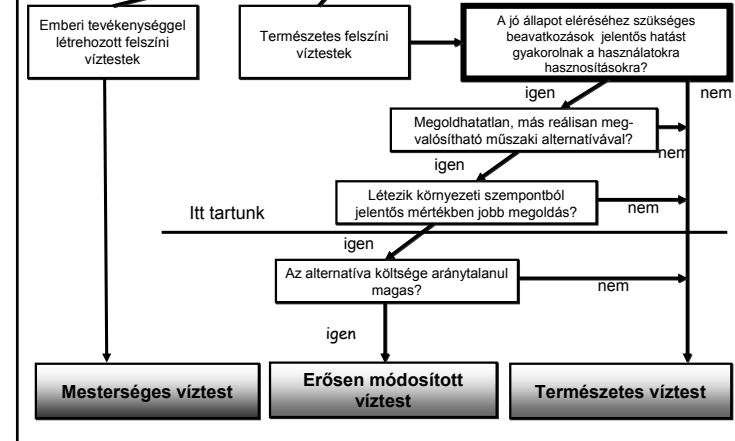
Emberi tevékenységgel létrehozott felszíni víztestek

Természetes felszíni víztestek

A jó állapot eléréséhez szükséges beavatkozások jelentős hatást gyakorolnak a használatokra hasznosításokra?

igen

nem

Megoldhatatlan, más reálisan megvalósítható műszaki alternatívával?

nem

igen

Létezik környezeti szempontból jelentős mértékben jobb megoldás?

nem

Itt tartunk

igen

Az alternatíva költsége aránytalanul magas?

nem

igen

Mesterséges víztest

Erősen módosított víztest

Természetes víztest